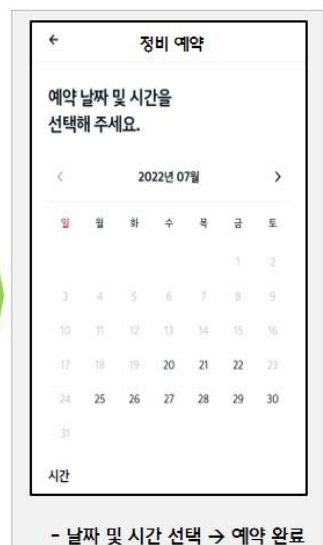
←
정비 예약

예약 날짜 및 시간을 선택해 주세요.

<
2022년 07월
>

| 일 | 월 | 화 | 수 | 목 | 금 | 토 |
|---|---|---|---|---|---|---|
| | | | | | 1 | 2 |
| 3 | 4 | 5 | 6 | 7 | 8 | 9 |
| 10 | 11 | 12 | 13 | 14 | 15 | 16 |
| 17 | 18 | 19 | 20 | 21 | 22 | 23 |
| 24 | 25 | 26 | 27 | 28 | 29 | 30 |
| 31 | | | | | | |

시간

- 날짜 및 시간 선택 → 예약 완료